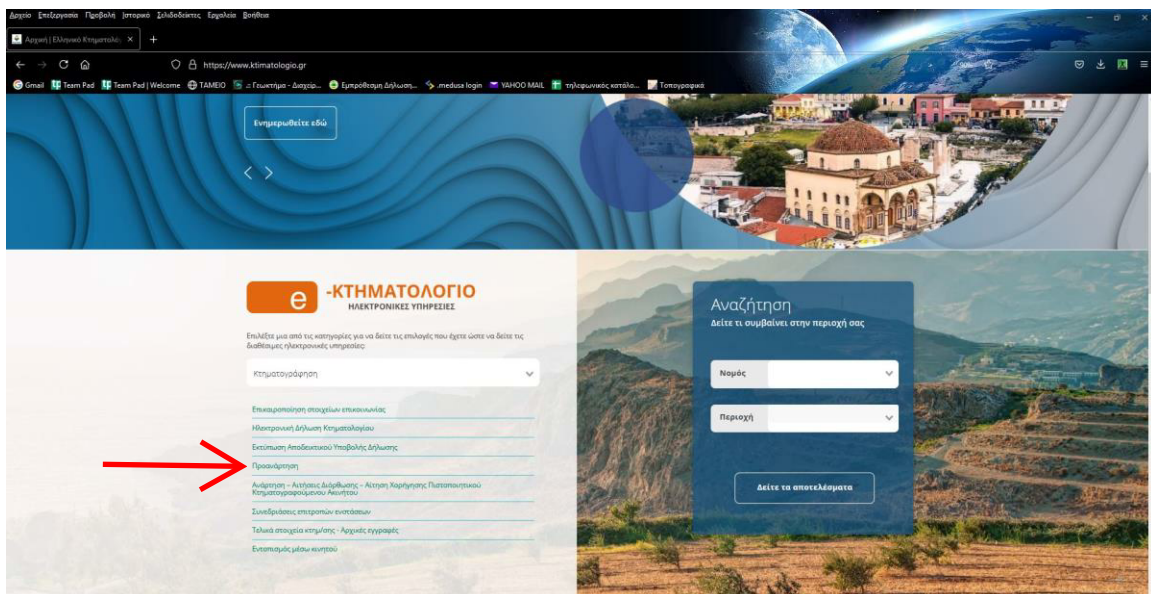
Αρχείο Επεξεργασία Προβολή Ιστορικό Σελιδοδείκτες Εργαλεία Βοήθεια

Αρχική | Ελληνικό Κτηματολόγ ×

https://www.ktimatologio.gr

Gmail Team Pad Team Pad | Welcome ΤΑΜΕΙΟ :: Γεωκτήμα - Διαχείρ... Εμπρόθεσμη Δήλωση... .medusa login YAHOO MAIL τηλεφωνικός κατάλο... Τοπογραφικά

Ενημερωθείτε εδώ

e -ΚΤΗΜΑΤΟΛΟΓΙΟ
ΗΛΕΚΤΡΟΝΙΚΕΣ ΥΠΗΡΕΣΙΕΣ

Επιλέξτε μια από τις κατηγορίες για να δείτε τις επιλογές που έχετε ώστε να δείτε τις διαθέσιμες ηλεκτρονικές υπηρεσίες:

Κτηματογράφηση

Επικαιροποίηση στοιχείων επικοινωνίας
Ηλεκτρονική Δήλωση Κτηματολογίου
Εκτύπωση Αποδεικτικού Υποβολής Δήλωσης
Προανάρτηση
Ανάρτηση - Αιτήσεις Διόρθωσης - Αίτηση Χορήγησης Πιστοποιητικού Κτηματογραφούμενου Ακινήτου
Συνεδριάσεις επιτροπών ενστάσεων
Τελικά στοιχεία κτηματογράφησης - Αρχικές εγγραφές
Εντοπισμός μέσω κινητού

Αναζήτηση
Δείτε τι συμβαίνει στην περιοχή σας

Νομός
Περιοχή

Δείτε τα αποτελέσματα